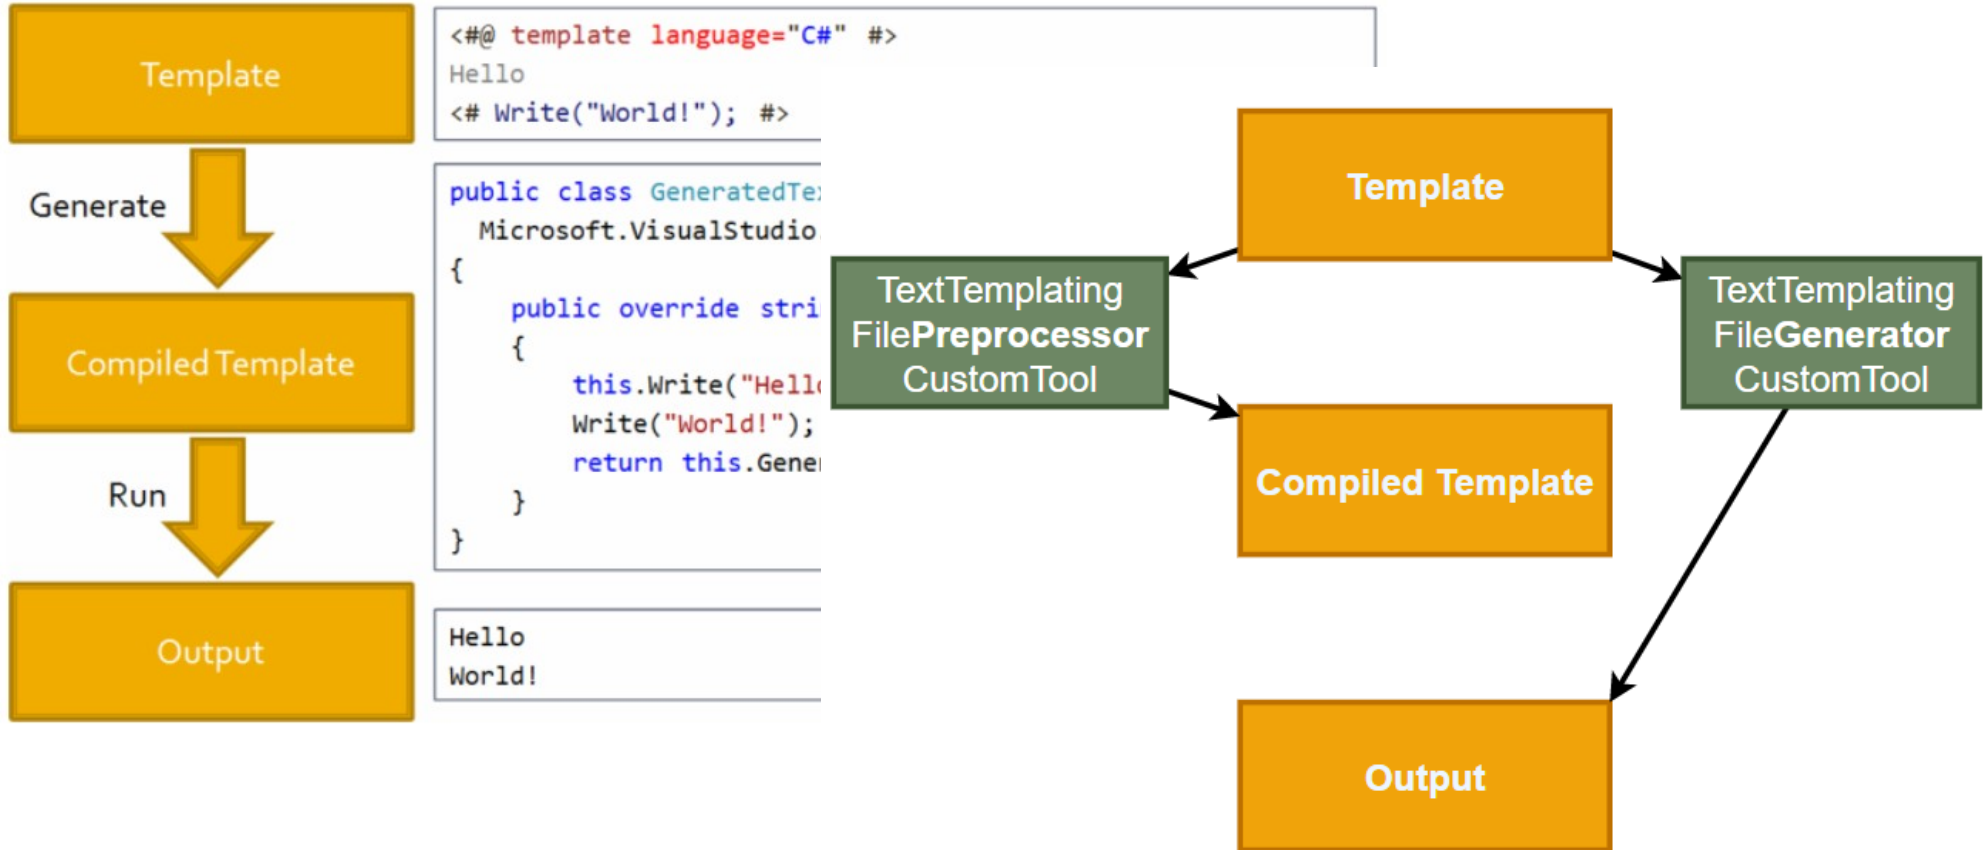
Template

Generate

Compiled Template

Run

Output

<#@ template language="C#" #>
Hello
<# Write("World!"); #>

public class GeneratedTe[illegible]
Microsoft.VisualStudio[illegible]
{
public override stri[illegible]
{
this.Write("Hell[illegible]
Write("World!");
return this.Gene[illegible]
}
}

Hello
World!

Template

TextTemplating FilePreprocessor CustomTool

TextTemplating FileGenerator CustomTool

Compiled Template

Output